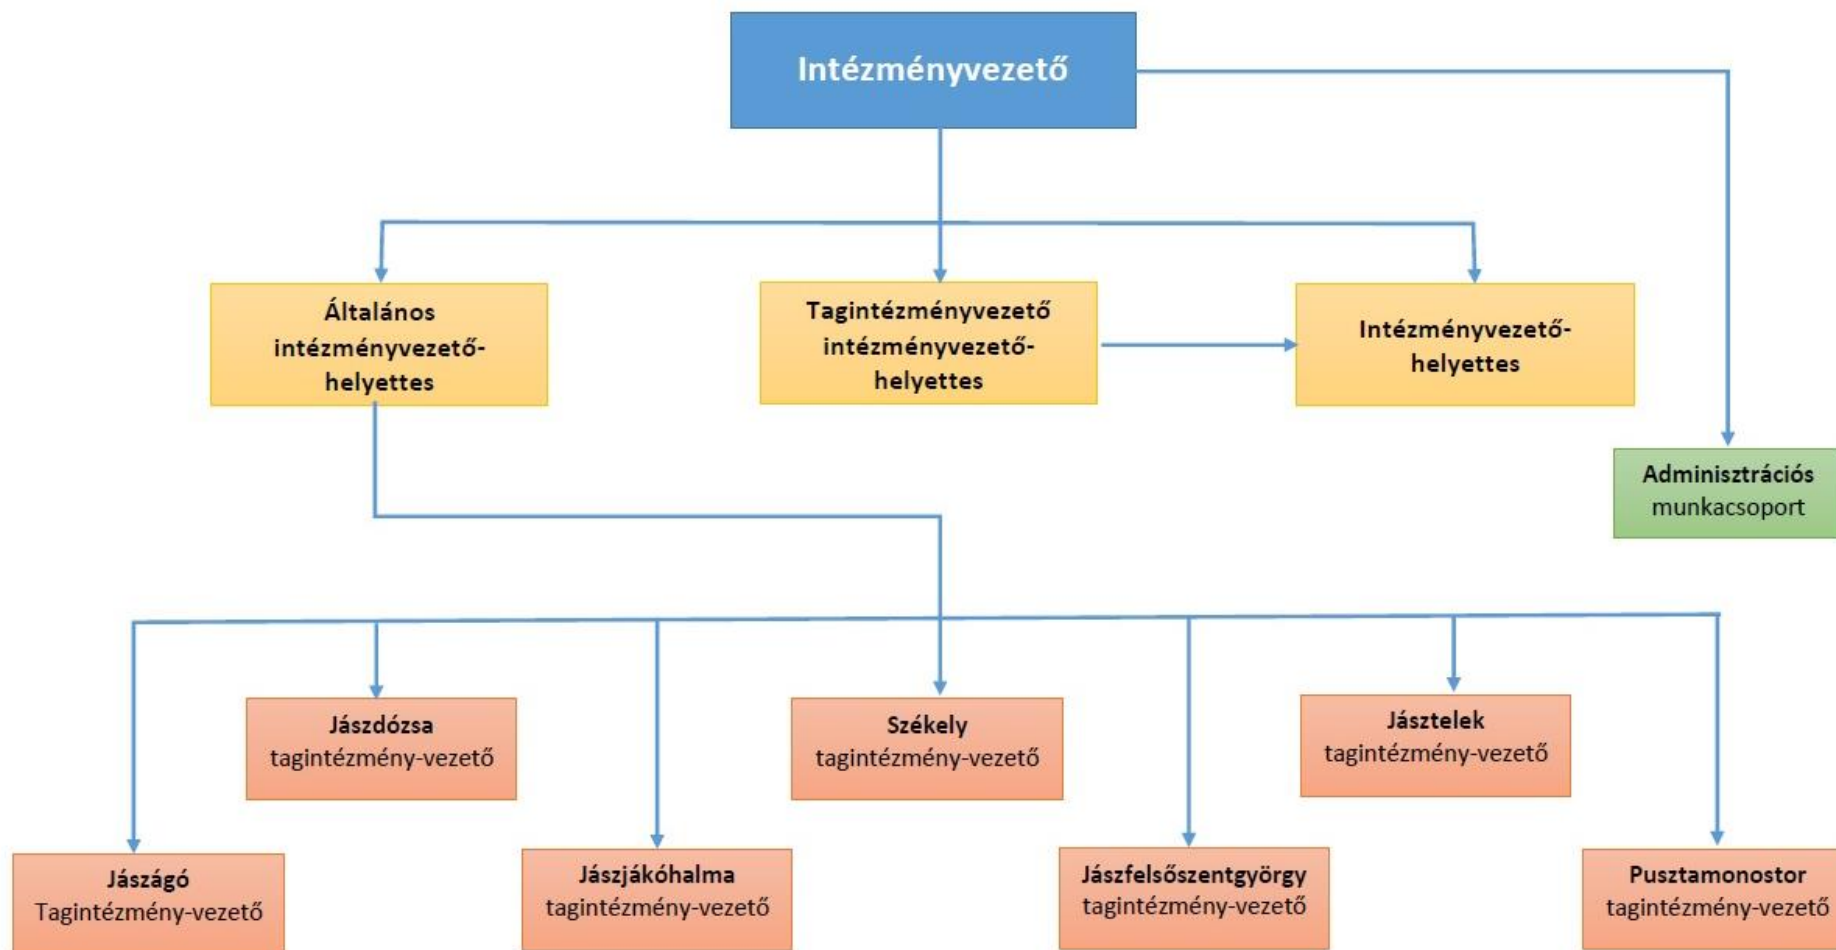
Intézményvezető

Általános intézményvezető-helyettes

Tagintézményvezető intézményvezető-helyettes

Intézményvezető-helyettes

Adminisztrációs munkacsoport

Jászdózsa tagintézmény-vezető

Székely tagintézmény-vezető

Jásztelek tagintézmény-vezető

Jászágó Tagintézmény-vezető

Jászjákóhalma tagintézmény-vezető

Jászfelsőszentgyörgy tagintézmény-vezető

Pusztamonostor tagintézmény-vezető